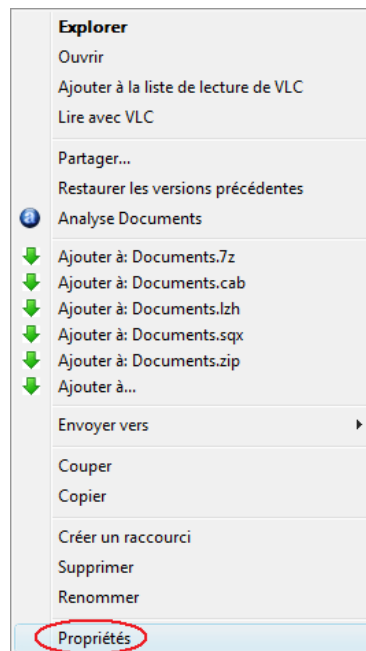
Explorer
Ouvrir
Ajouter à la liste de lecture de VLC
Lire avec VLC

Partager...
Restaurer les versions précédentes
Analyse Documents

Ajouter à: Documents.7z
Ajouter à: Documents.cab
Ajouter à: Documents.lzh
Ajouter à: Documents.sqx
Ajouter à: Documents.zip
Ajouter à...

Envoyer vers

Couper
Copier

Créer un raccourci
Supprimer
Renommer

Propriétés